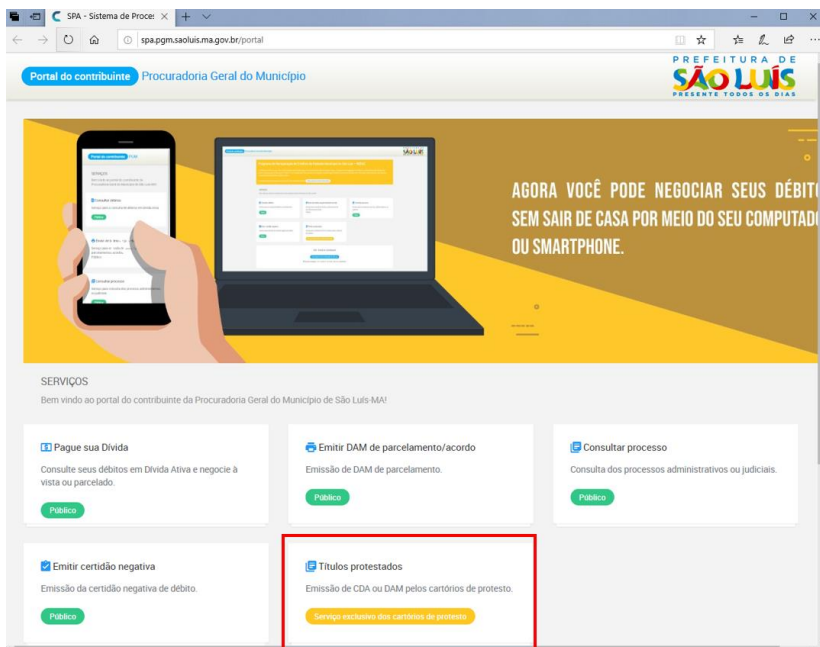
SPA - Sistema de Proces ×

spa.pgm.saoluis.ma.gov.br/portal

Portal do contribuinte Procuradoria Geral do Município

PREFEITURA DE SÃO LUÍS PRESENTE TODOS OS DIAS

AGORA VOCÊ PODE NEGOCIAR SEUS DÉBITO SEM SAIR DE CASA POR MEIO DO SEU COMPUTADO OU SMARTPHONE.

SERVIÇOS

Bem vindo ao portal do contribuinte da Procuradoria Geral do Município de São Luís-MA!

Pague sua Dívida

Consulte seus débitos em Dívida Ativa e negocie à vista ou parcelado.

Público

Emitir DAM de parcelamento/acordo

Emissão de DAM de parcelamento.

Público

Consultar processo

Consulta dos processos administrativos ou judiciais.

Público

Emitir certidão negativa

Emissão da certidão negativa de débito.

Público

Títulos protestados

Emissão de CDA ou DAM pelos cartórios de protesto.

Serviço exclusivo dos cartórios de protesto